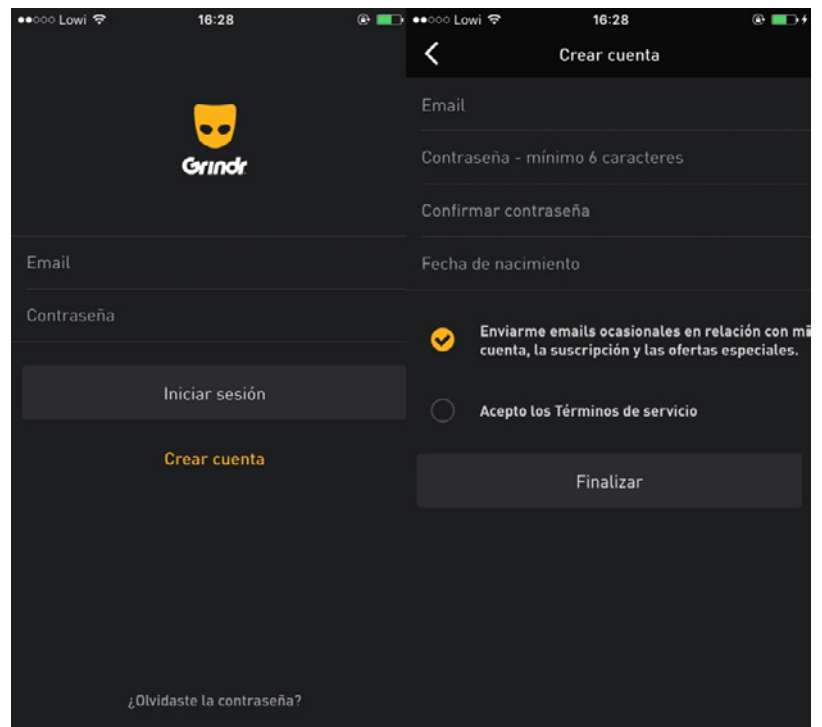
●●○○○ Lowi 16:28

Grindr

Email

Contraseña

Iniciar sesión

Crear cuenta

¿Olvidaste la contraseña?

●●○○○ Lowi 16:28

Crear cuenta

Email

Contraseña - mínimo 6 caracteres

Confirmar contraseña

Fecha de nacimiento

Enviarme emails ocasionales en relación con mi cuenta, la suscripción y las ofertas especiales.

Acepto los Términos de servicio

Finalizar